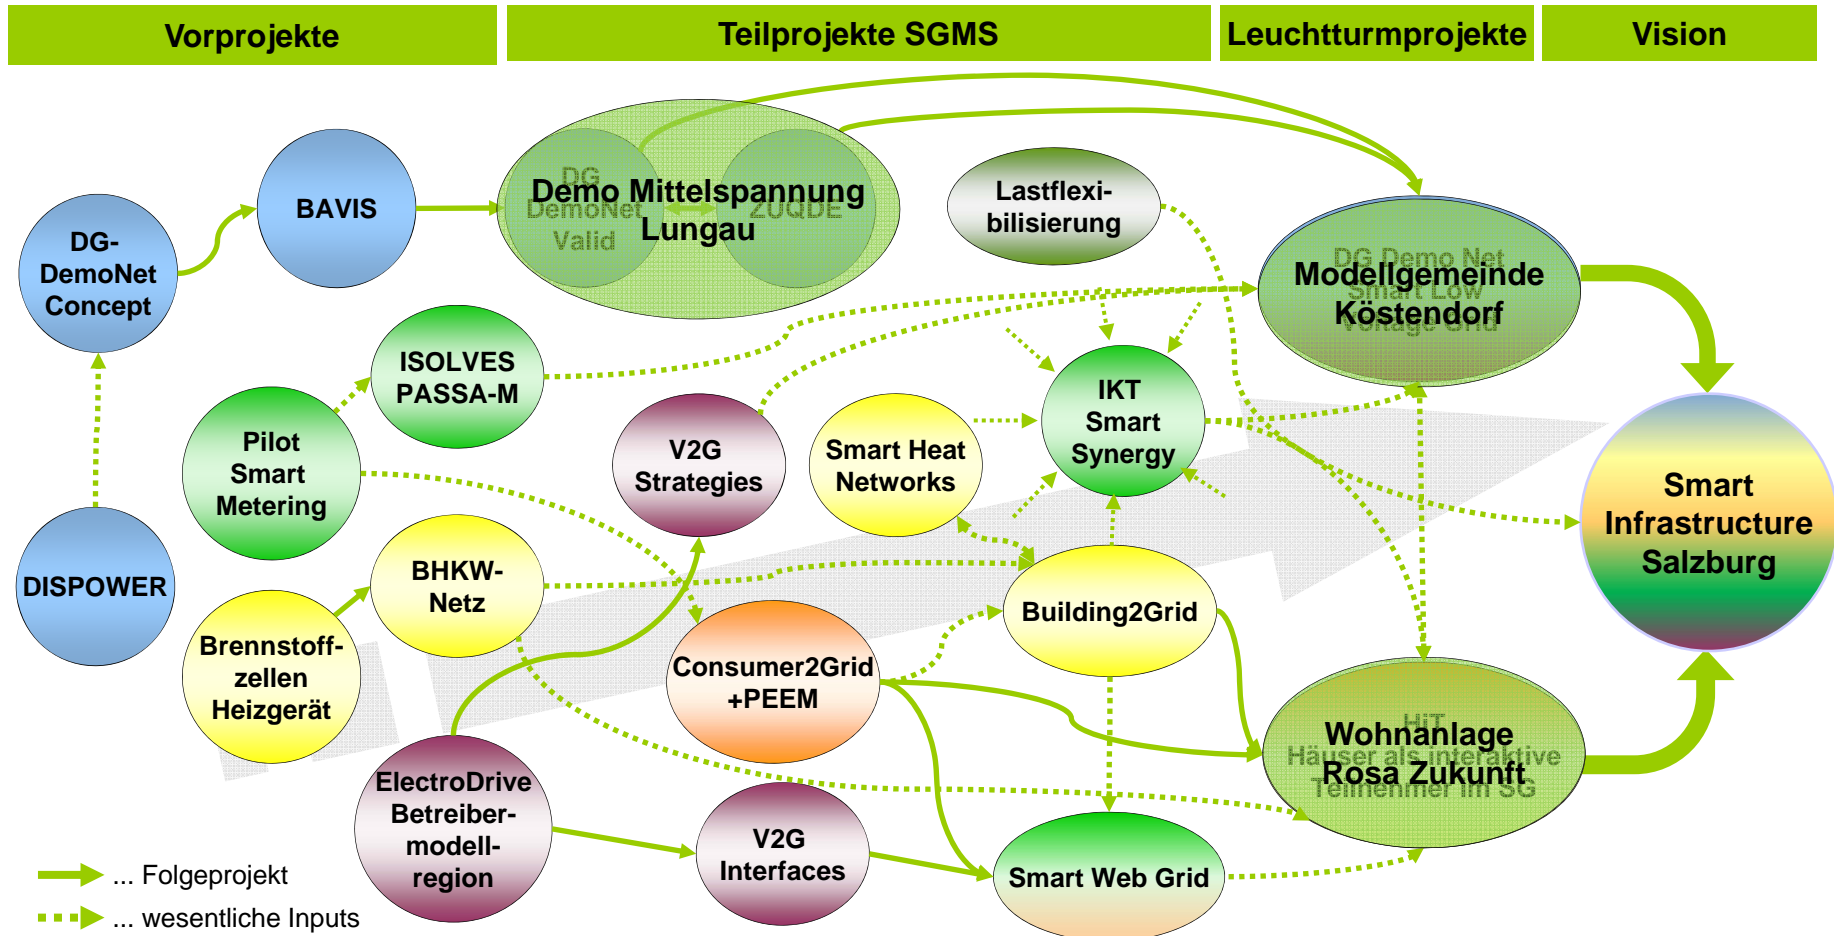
Vorprojekte

Teilprojekte SGMS

Leuchtturmprojekte

Vision

DG-DemoNet Concept

BAVIS

DISPOWER

Demo Mittelspannung Lungau

DG DemoNet Valid

ZUQDE

Lastflexibilisierung

Modellgemeinde Köstendorf

DG Demo Net Smart Low Voltage Grid

ISOLVES PASSA-M

Pilot Smart Metering

V2G Strategies

Smart Heat Networks

IKT Smart Synergy

Smart Infrastructure Salzburg

BHKW-Netz

Brennstoffzellen Heizgerät

Building2Grid

Consumer2Grid +PEEM

Wohnanlage Rosa Zukunft

HiT Häuser als interaktive Teilnehmer im SG

ElectroDrive Betreibermodellregion

V2G Interfaces

Smart Web Grid

... Folgeprojekt

... wesentliche Inputs